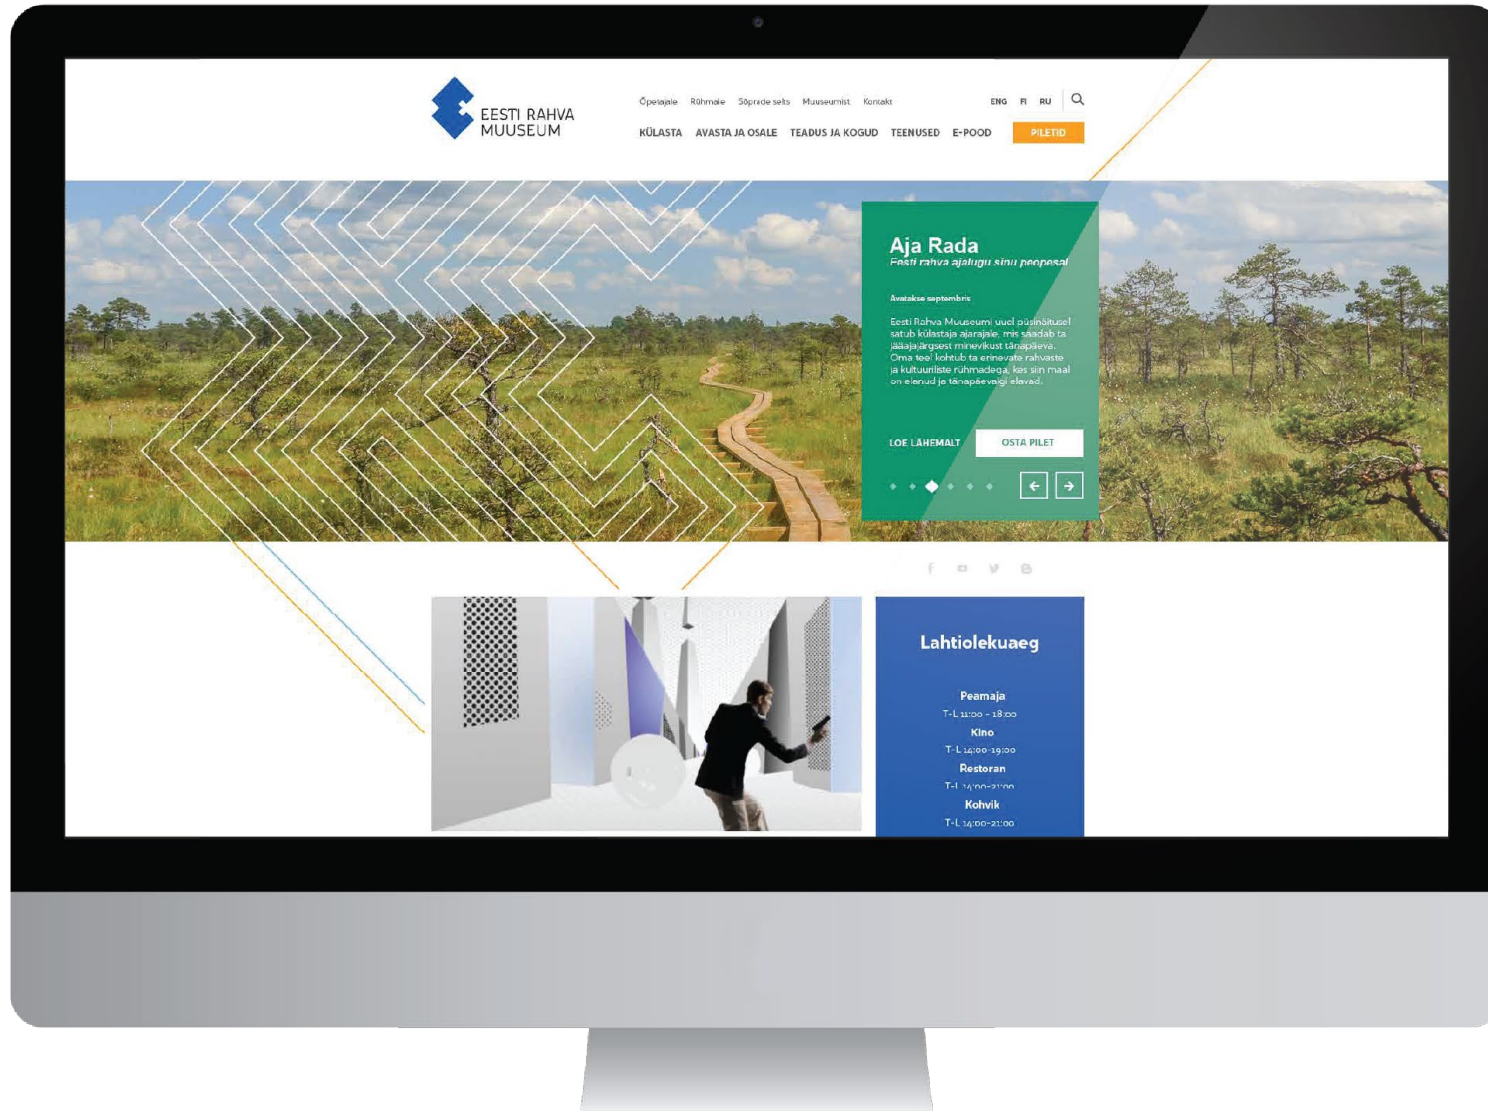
EESTI RAHVA MUUSEUM

Õpetajale Rühmale Sõprade selts Muuseumist Kontakt

ENG FI RU

KÜLASTA AVASTA JA OSALE TEADUS JA KOGUD TEENUSED E-POOD PILETID

Aja Rada
Eesti rahva ajalugu sinu peopesal

Avatakse septembris

Eesti Rahva Muuseumi uuel püsinäitusel satub külastaja ajarajale, mis saadab ta jääajajärgsest minevikust tänapäeva. Oma teel kohtub ta erinevate rahvaste ja kultuuriliste rühmadega, kes siin maal on elanud ja tänapäevalgi elavad.

LOE LÄHEMALT OSTA PILET

Lahtiolekuaeg

Peamaja
T-L 11:00 - 18:00
Kino
T-L 14:00-19:00
Restoran
T-L 14:00-21:00
Kohvik
T-L 14:00-21:00